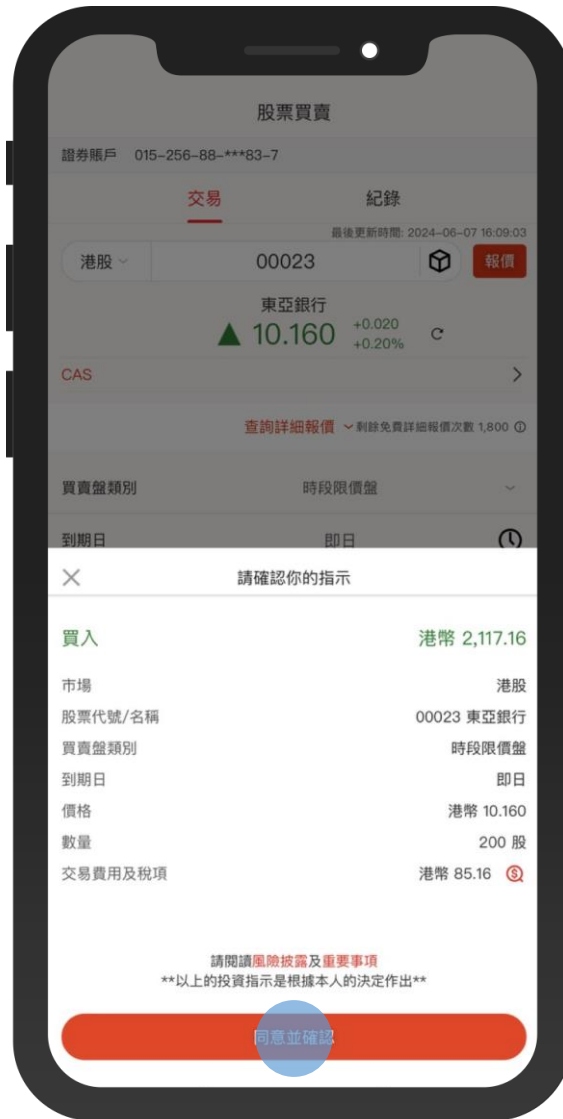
股票買賣

證券賬戶 015-256-88-***83-7

交易 紀錄

最後更新時間: 2024-06-07 16:09:03

港股 00023 報價

東亞銀行

10.160 +0.020 +0.20%

CAS

查詢詳細報價 剩餘免費詳細報價次數 1,800

買賣盤類別 時段限價盤

到期日 即日

請確認你的指示

買入 港幣 2,117.16

市場 港股

股票代號/名稱 00023 東亞銀行

買賣盤類別 時段限價盤

到期日 即日

價格 港幣 10.160

數量 200 股

交易費用及稅項 港幣 85.16

請閱讀風險披露及重要事項

**以上的投資指示是根據本人的決定作出**

同意並確認